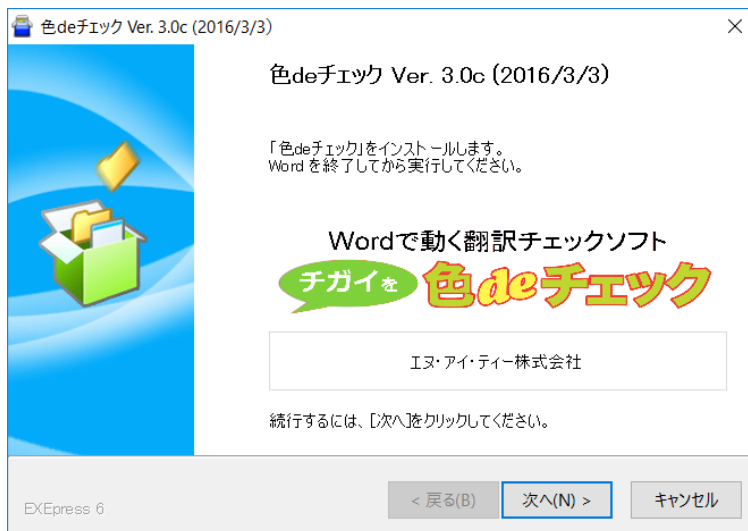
色deチェック Ver. 3.0c (2016/3/3)

色deチェック Ver. 3.0c (2016/3/3)

「色deチェック」をインストールします。
Word を終了してから実行してください。

Wordで動く翻訳チェックソフト
チガイを 色deチェック

エヌ・アイ・ティー株式会社

続行するには、[次へ]をクリックしてください。

EXEpress 6

< 戻る(B)

次へ(N) >

キャンセル